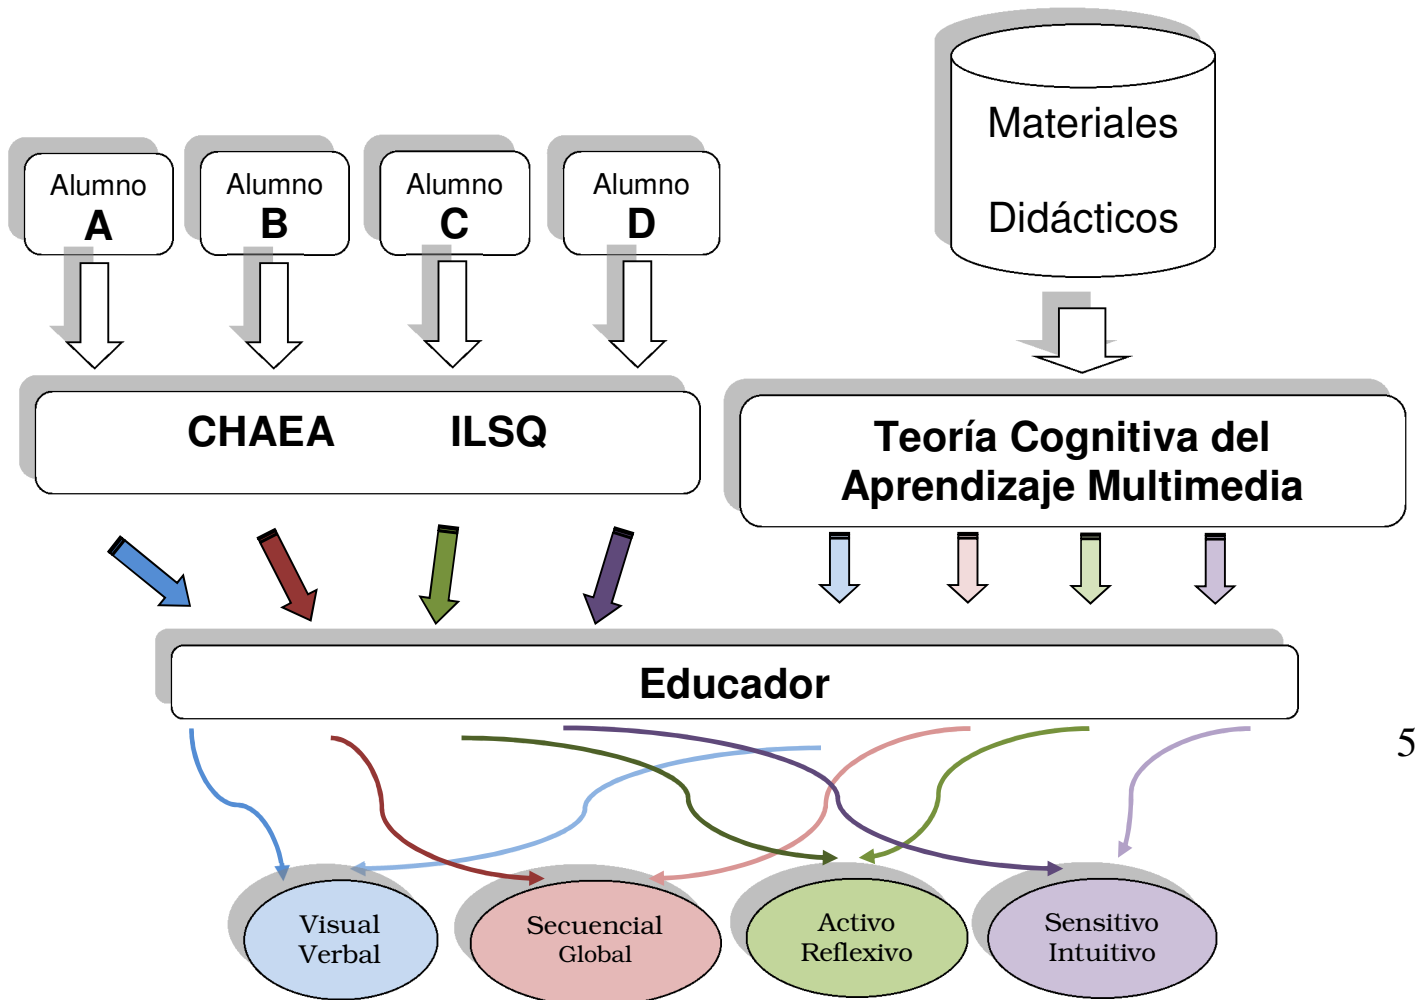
Materiales

Didácticos

Alumno
A

Alumno
B

Alumno
C

Alumno
D

CHAEA ILSQ

Teoría Cognitiva del Aprendizaje Multimedia

Educador

5

Visual
Verbal

Secuencial
Global

Activo
Reflexivo

Sensitivo
Intuitivo